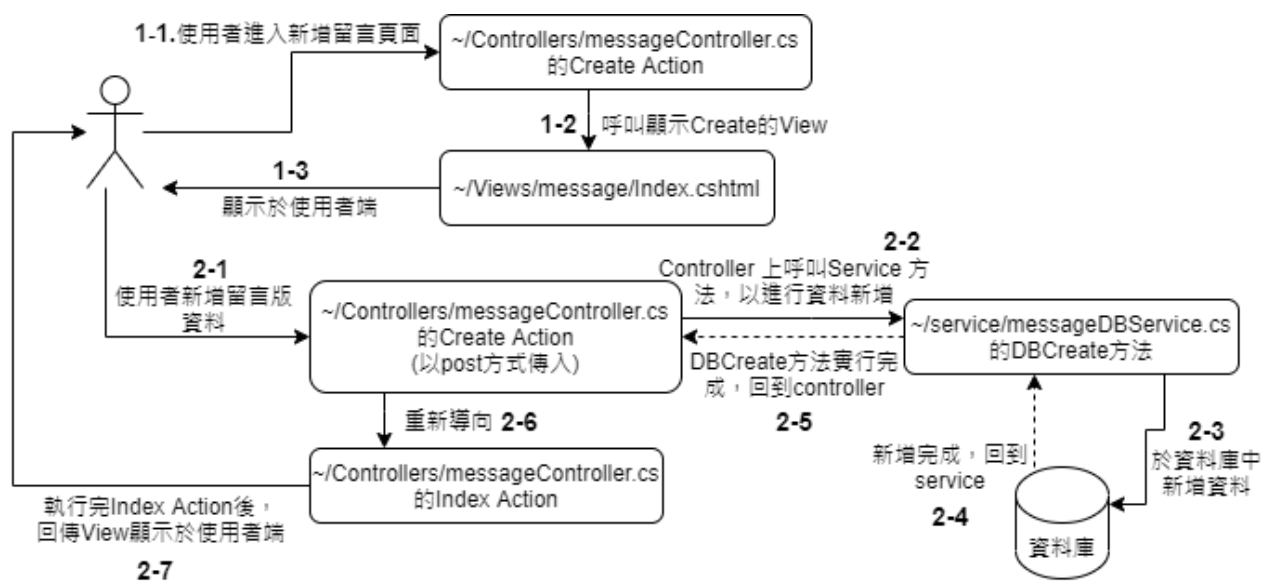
1-1.使用者進入新增留言頁面

~/Controllers/messageController.cs 的Create Action

1-2 呼叫顯示Create的View

1-3 顯示於使用者端

~/Views/message/Index.cshtml

2-1 使用者新增留言版資料

~/Controllers/messageController.cs 的Create Action (以post方式傳入)

2-2 Controller 上呼叫Service 方法，以進行資料新增

~/service/messageDBService.cs 的DBCreate方法

DBCreate方法實行完成，回到controller

2-5

重新導向 2-6

2-3 於資料庫中新增資料

新增完成，回到service

2-4

資料庫

~/Controllers/messageController.cs 的Index Action

執行完Index Action後，回傳View顯示於使用者端

2-7